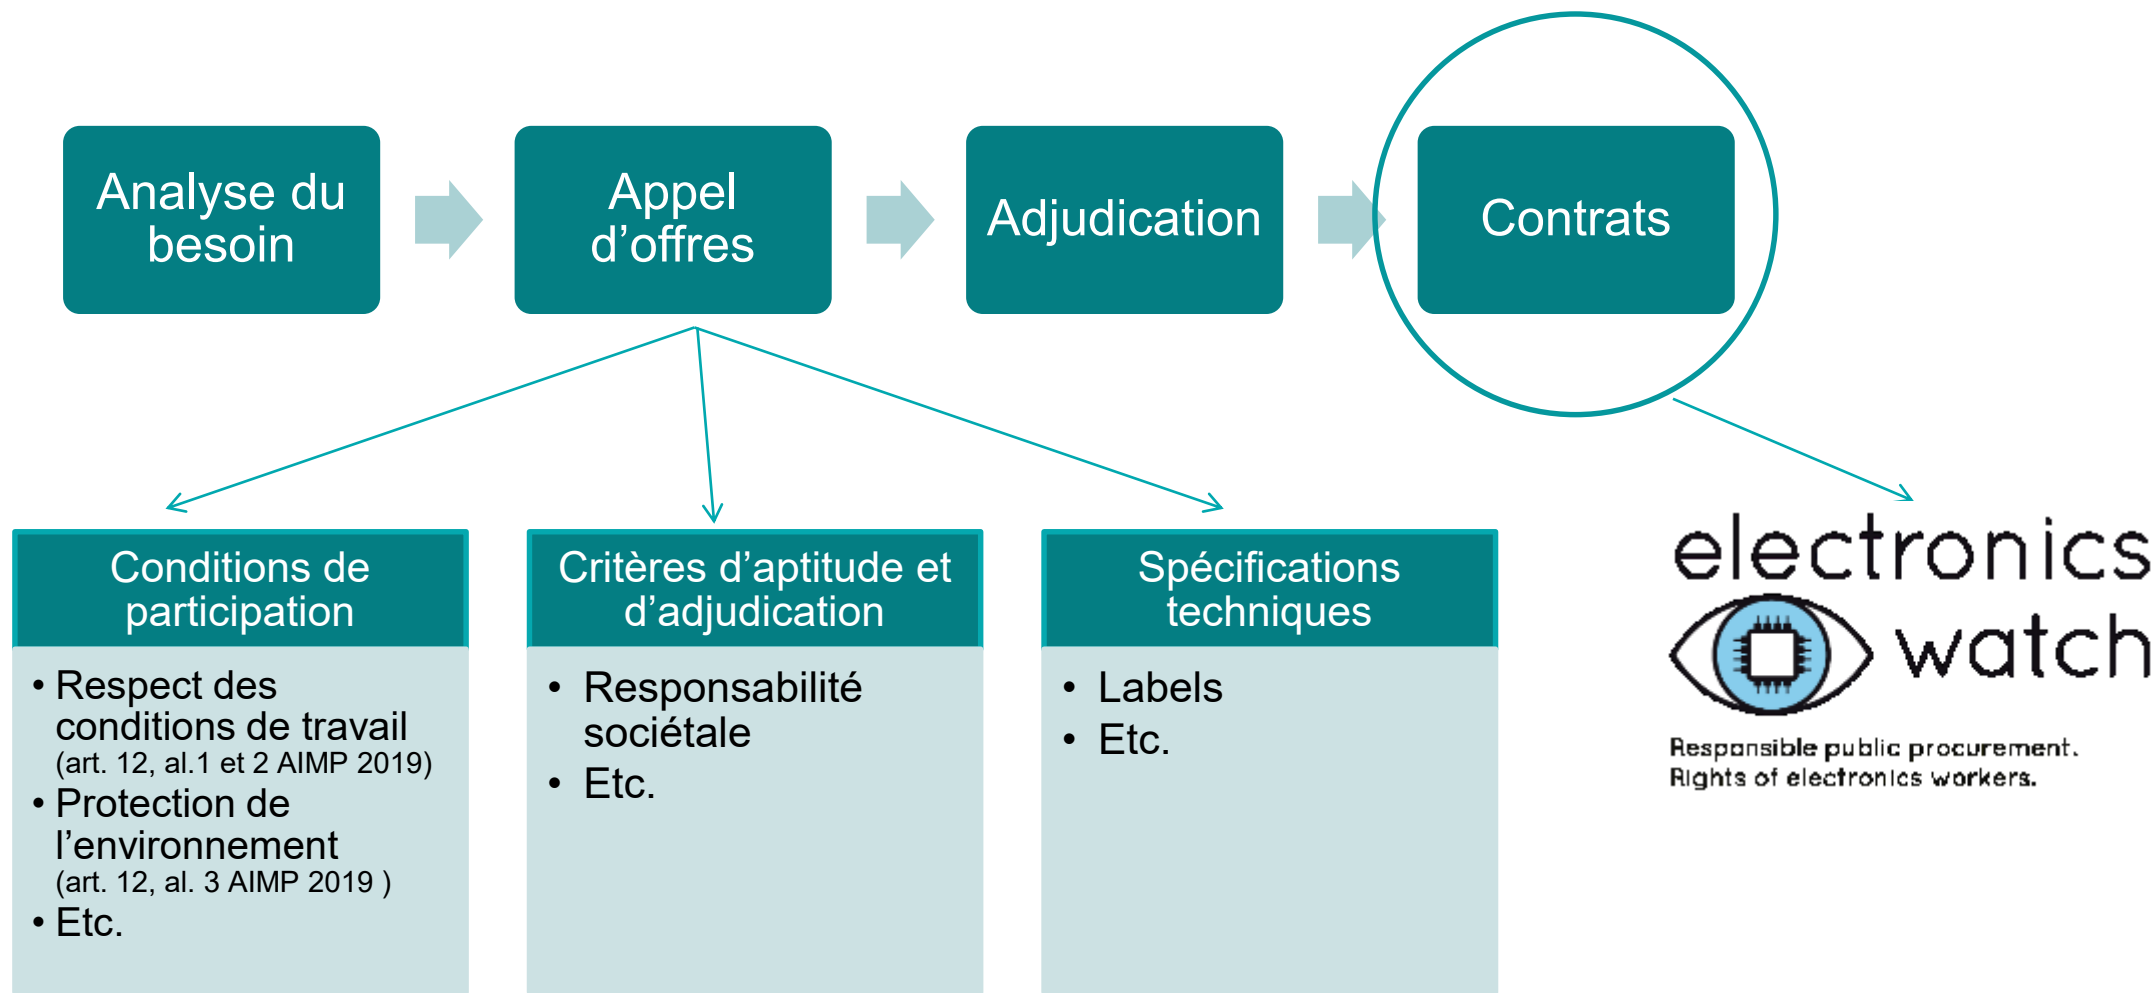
Analyse du besoin

Appel d’offres

Adjudication

Contrats

Conditions de participation

• Respect des conditions de travail (art. 12, al.1 et 2 AIMP 2019)
• Protection de l’environnement (art. 12, al. 3 AIMP 2019 )
• Etc.

Critères d’aptitude et d’adjudication

• Responsabilité sociétale
• Etc.

Spécifications techniques

• Labels
• Etc.

electronics watch

Responsible public procurement. Rights of electronics workers.